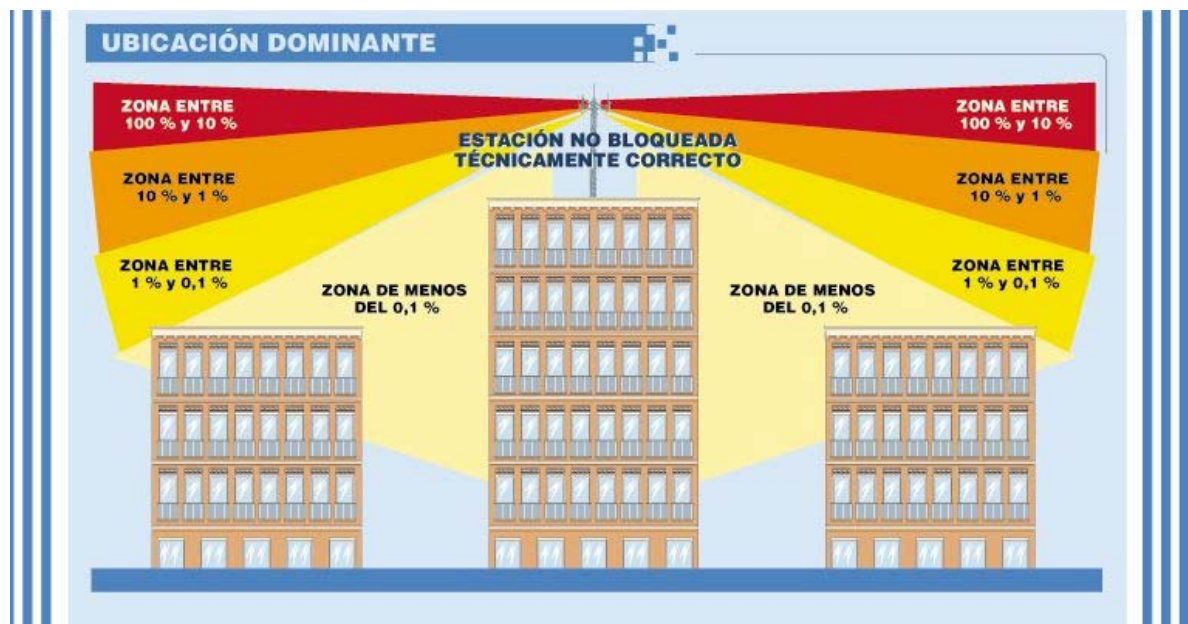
UBICACIÓN DOMINANTE

ZONA ENTRE
100 % y 10 %

ESTACIÓN NO BLOQUEADA
TÉCNICAMENTE CORRECTO

ZONA ENTRE
100 % y 10 %

ZONA ENTRE
10 % y 1 %

ZONA ENTRE
10 % y 1 %

ZONA ENTRE
1 % y 0,1 %

ZONA DE MENOS
DEL 0,1 %

ZONA DE MENOS
DEL 0,1 %

ZONA ENTRE
1 % y 0,1 %